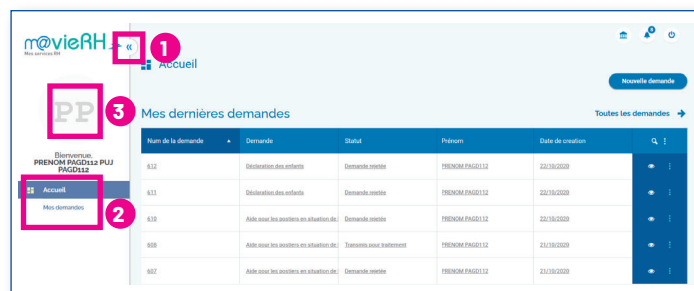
m@vieRH
Mes services RH
«
1
8
Accueil
Nouvelle demande
PP
3
Mes dernières demandes
Toutes les demandes →
Bienvenue,
PRENOM PAGD112 PUJ PAGD112
Accueil
Mes demandes
2

| Num de la demande ▲ | Demande | Statut | Prénom | Date de creation |
|---|---|---|---|---|
| 612 | Déclaration des enfants | Demande rejetée | PRENOM PAGD112 | 22/10/2020 |
| 611 | Déclaration des enfants | Demande rejetée | PRENOM PAGD112 | 22/10/2020 |
| 610 | Aide pour les porteurs en situation de | Demande rejetée | PRENOM PAGD112 | 22/10/2020 |
| 608 | Aide pour les porteurs en situation de | Transmis pour traitement | PRENOM PAGD112 | 21/10/2020 |
| 607 | Aide pour les porteurs en situation de | Demande rejetée | PRENOM PAGD112 | 21/10/2020 |